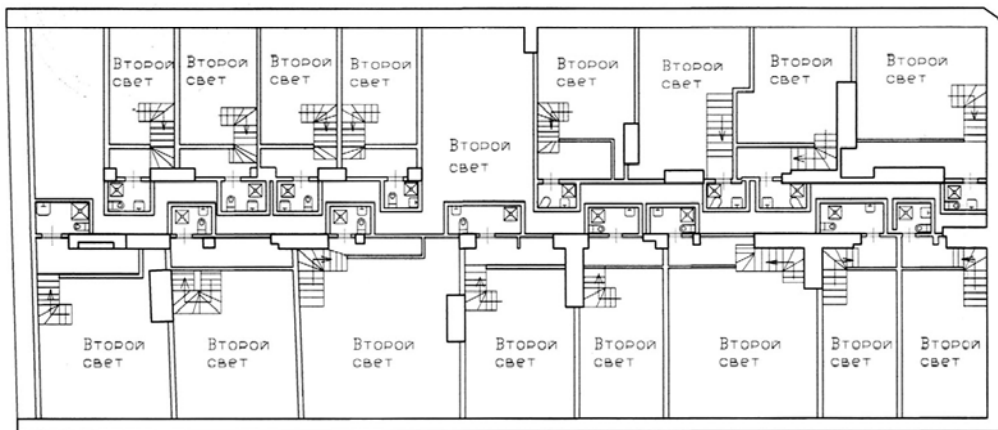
Второй свет

Второй свет

Второй свет

Второй свет

Второй свет

Второй свет

Второй свет

Второй свет

Второй свет

Второй свет

Второй свет

Второй свет

Второй свет

Второй свет

Второй свет

Второй свет

Второй свет